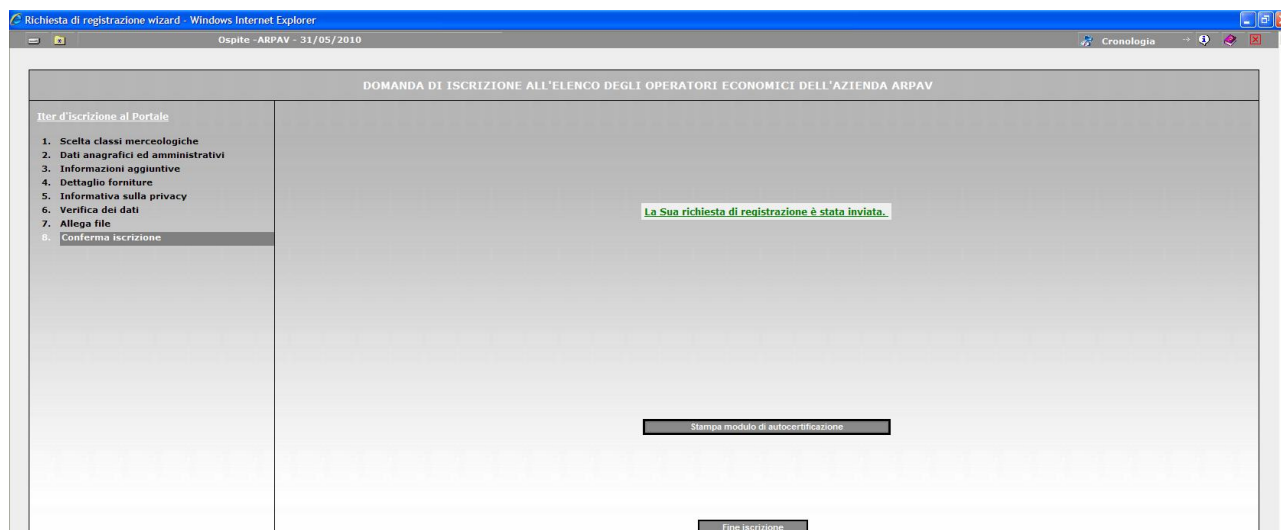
Richiesta di registrazione wizard - Windows Internet Explorer

Ospite -ARPAV - 31/05/2010

Cronologia

DOMANDA DI ISCRIZIONE ALL'ELENCO DEGLI OPERATORI ECONOMICI DELL'AZIENDA ARPAV

Iter d'iscrizione al Portale

1. Scelta classi merceologiche
2. Dati anagrafici ed amministrativi
3. Informazioni aggiuntive
4. Dettaglio forniture
5. Informativa sulla privacy
6. Verifica dei dati
7. Allega file
8. Conferma iscrizione

La Sua richiesta di registrazione è stata inviata.

Stampa modulo di autocertificazione

Fine iscrizione